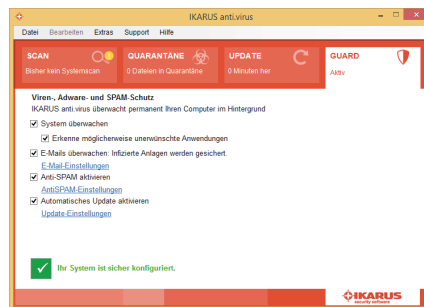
IKARUS anti.virus

Datei Bearbeiten Extras Support Hilfe

SCAN
Bisher kein Systemscan

QUARANTÄNE
0 Dateien in Quarantäne

UPDATE
0 Minuten her

GUARD
Aktiv

Viren-, Adware- und SPAM-Schutz
IKARUS anti.virus überwacht permanent Ihren Computer im Hintergrund

System überwachen

Erkenne möglicherweise unerwünschte Anwendungen

E-Mails überwachen: Infizierte Anlagen werden gesichert.
E-Mail-Einstellungen

Anti-SPAM aktivieren
AntiSPAM-Einstellungen

Automatisches Update aktivieren
Update-Einstellungen

Ihr System ist sicher konfiguriert.

IKARUS
security software